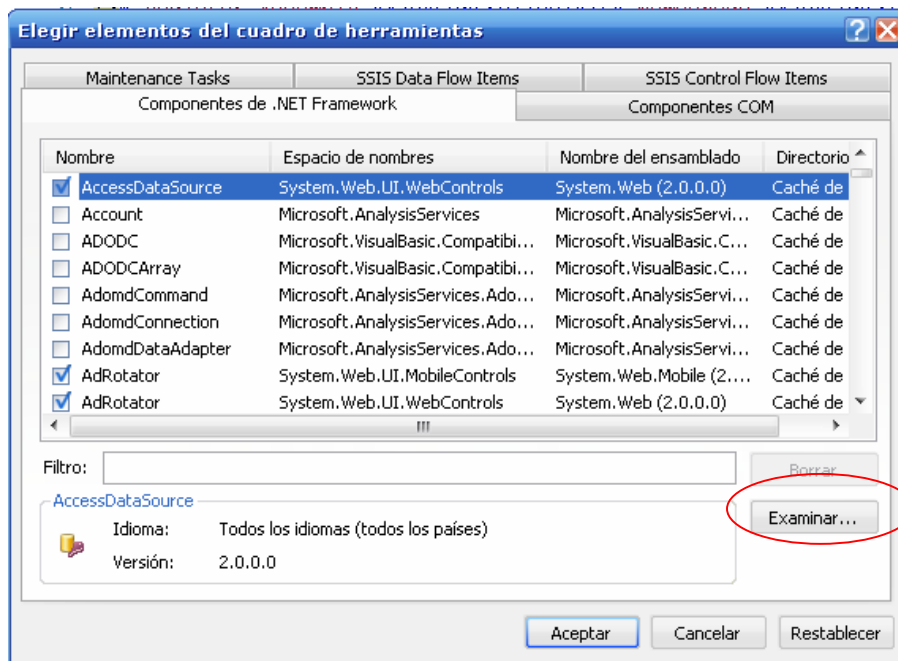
Elegir elementos del cuadro de herramientas

Maintenance Tasks
SSIS Data Flow Items
SSIS Control Flow Items
Componentes de .NET Framework
Componentes COM

| Nombre | Espacio de nombres | Nombre del ensamblado | Directorio |
|---|---|---|---|
| AccessDataSource | System.Web.UI.WebControls | System.Web (2.0.0.0) | Caché de |
| Account | Microsoft.AnalysisServices | Microsoft.AnalysisServi... | Caché de |
| ADODC | Microsoft.VisualBasic.Compatibi... | Microsoft.VisualBasic.C... | Caché de |
| ADODCArray | Microsoft.VisualBasic.Compatibi... | Microsoft.VisualBasic.C... | Caché de |
| AdomdCommand | Microsoft.AnalysisServices.Ado... | Microsoft.AnalysisServi... | Caché de |
| AdomdConnection | Microsoft.AnalysisServices.Ado... | Microsoft.AnalysisServi... | Caché de |
| AdomdDataAdapter | Microsoft.AnalysisServices.Ado... | Microsoft.AnalysisServi... | Caché de |
| AdRotator | System.Web.UI.MobileControls | System.Web.Mobile (2.... | Caché de |
| AdRotator | System.Web.UI.WebControls | System.Web (2.0.0.0) | Caché de |

Filtro:
Borrar

AccessDataSource
Idioma: Todos los idiomas (todos los países)
Versión: 2.0.0.0

Examinar...

Aceptar
Cancelar
Restablecer